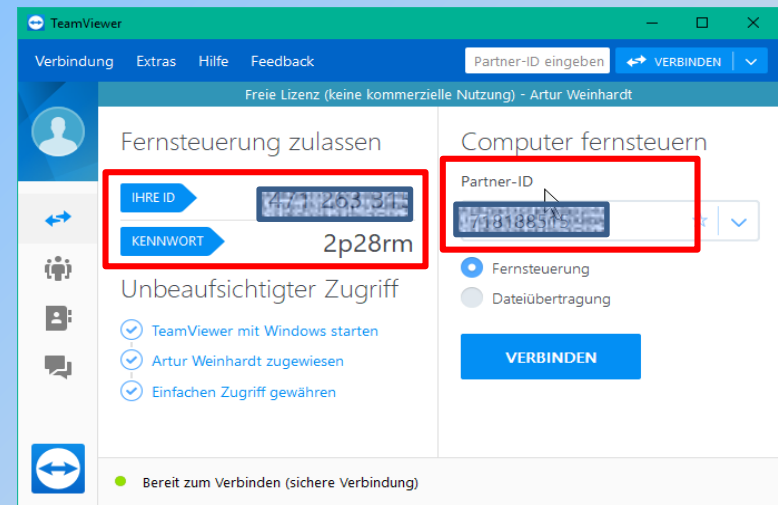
TeamViewer

Verbindung Extras Hilfe Feedback

Partner-ID eingeben

VERBINDEN

Freie Lizenz (keine kommerzielle Nutzung) - Artur Weinhardt

Fernsteuerung zulassen

IHRE ID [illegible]

KENNWORT 2p28rm

Unbeaufsichtigter Zugriff

TeamViewer mit Windows starten

Artur Weinhardt zugewiesen

Einfachen Zugriff gewähren

Computer fernsteuern

Partner-ID

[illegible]

Fernsteuerung

Dateiübertragung

VERBINDEN

Bereit zum Verbinden (sichere Verbindung)